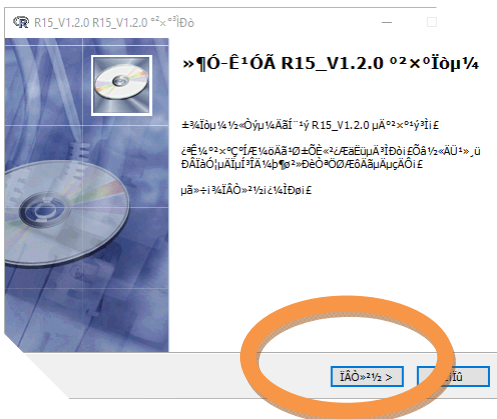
R15_V1.2.0 R15_V1.2.0 ºº×°ÏÒò

»¶Ó­Ê¹ÓÃ R15_V1.2.0 º²×°Ïòµ¼

±¾Ïòµ¼½«Òýµ¼ÄãÍê³É R15_V1.2.0 µÄº²×°¹ý³Ì¡£

¿ªÊ¼º²×°Ç°£¬½¨ÒéÏÈ¹Ø±ÕÆäËûËùÓÐÓ¦ÓÃ³ÌÐò¡£Õâ½«ÔÊÐí¸üÐÂÏà¹ØµÄÏµÍ³ÎÄ¼þ¶ø²»ÐèÒªÖØÆôÄãµÄµçÄÔ¡£

µã»÷¡¾ÏÂÒ»²½¡¿¼ÌÐø¡£

ÏÂÒ»²½ >

È¡Ïû